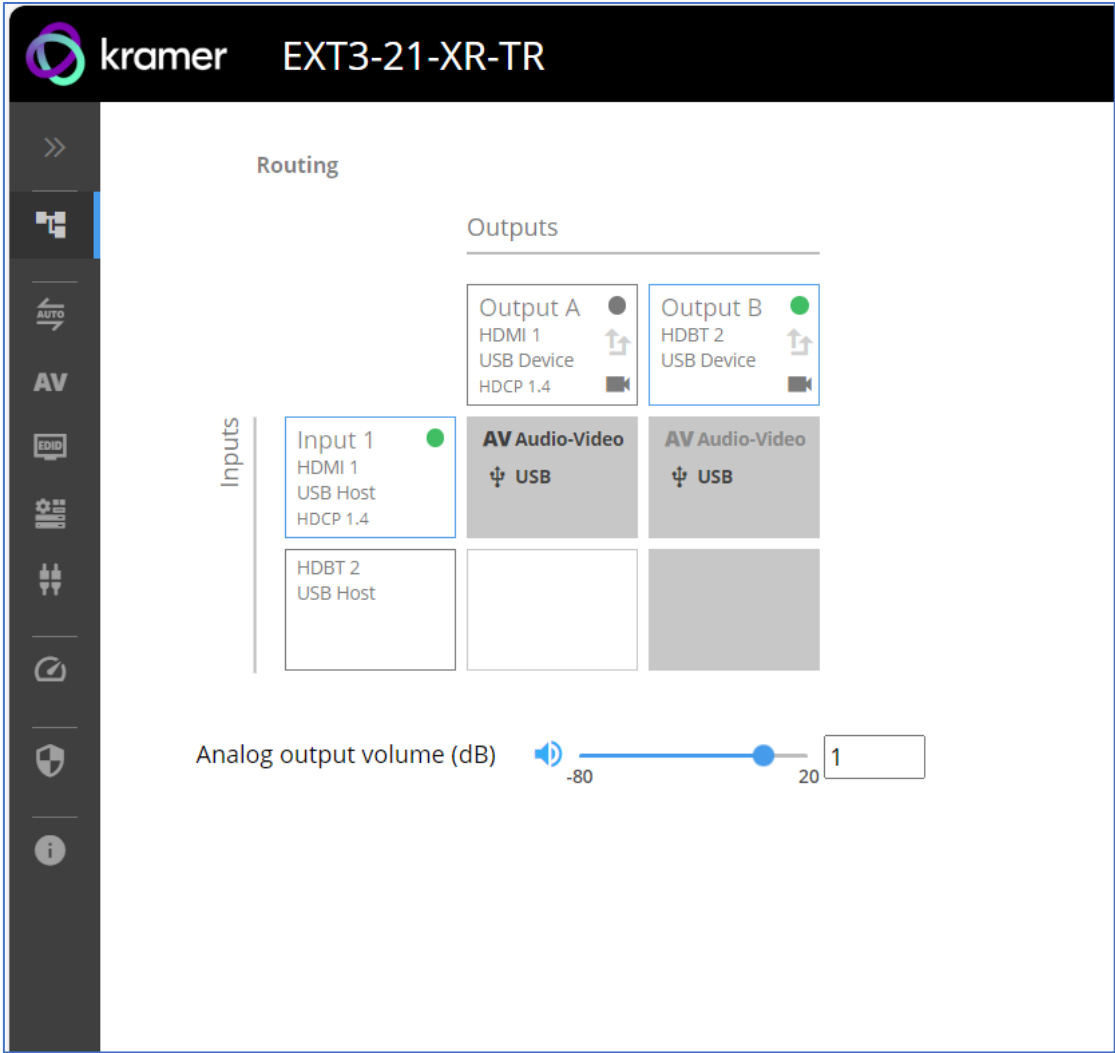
kramer EXT3-21-XR-TR

»

AUTO

AV

EDID

Routing

Outputs

Output A
HDMI 1
USB Device
HDCP 1.4

Output B
HDBT 2
USB Device

Inputs

Input 1
HDMI 1
USB Host
HDCP 1.4

AV Audio-Video
USB

AV Audio-Video
USB

HDBT 2
USB Host

Analog output volume (dB)
-80
20
1